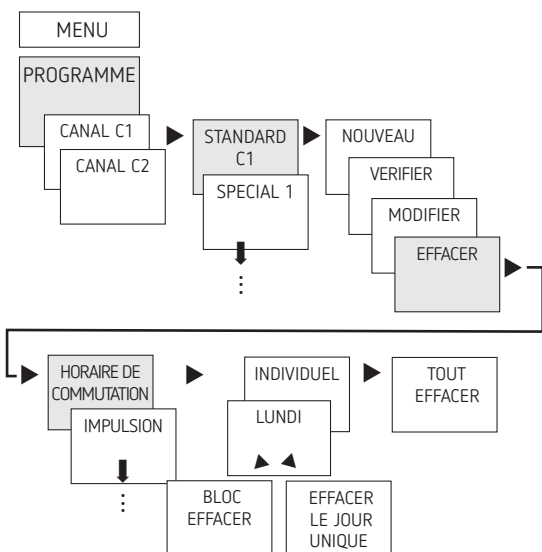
MENU

PROGRAMME

CANAL C1

CANAL C2

STANDARD C1

SPECIAL 1

NOUVEAU

VERIFIER

MODIFIER

EFFACER

HORAIRE DE COMMUTATION

IMPULSION

INDIVIDUEL

LUNDI

TOUT EFFACER

BLOC EFFACER

EFFACER LE JOUR UNIQUE